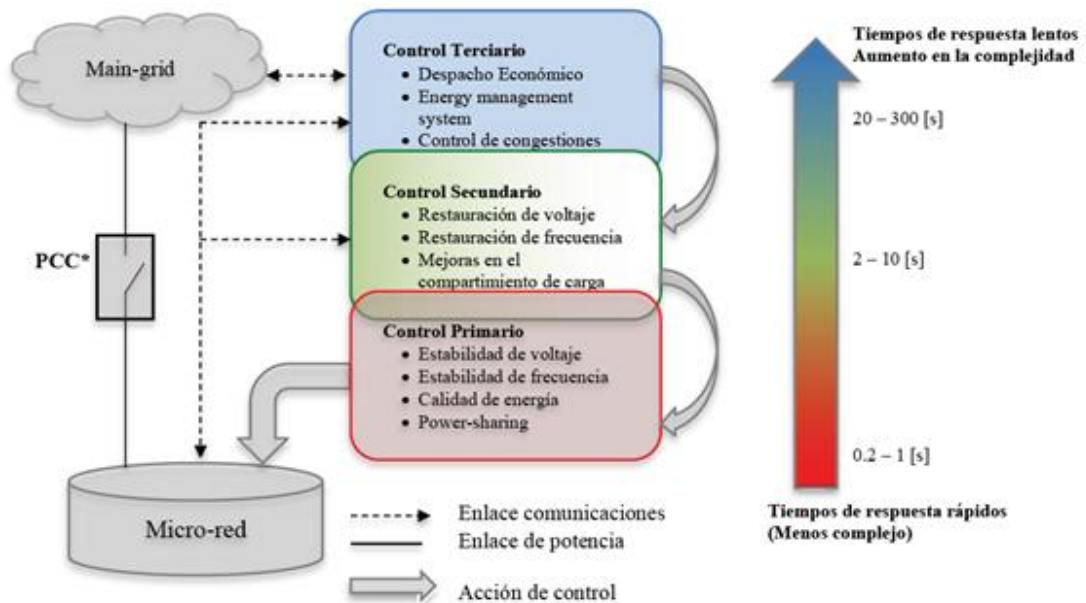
Main-grid

Control Terciario
• Despacho Económico
• Energy management system
• Control de congestiones

Control Secundario
• Restauración de voltaje
• Restauración de frecuencia
• Mejoras en el compartimiento de carga

Control Primario
• Estabilidad de voltaje
• Estabilidad de frecuencia
• Calidad de energía
• Power-sharing

PCC*

Micro-red

Enlace comunicaciones
Enlace de potencia
Acción de control

Tiempos de respuesta lentos
Aumento en la complejidad

20 – 300 [s]

2 – 10 [s]

0.2 – 1 [s]

Tiempos de respuesta rápidos
(Menos complejo)